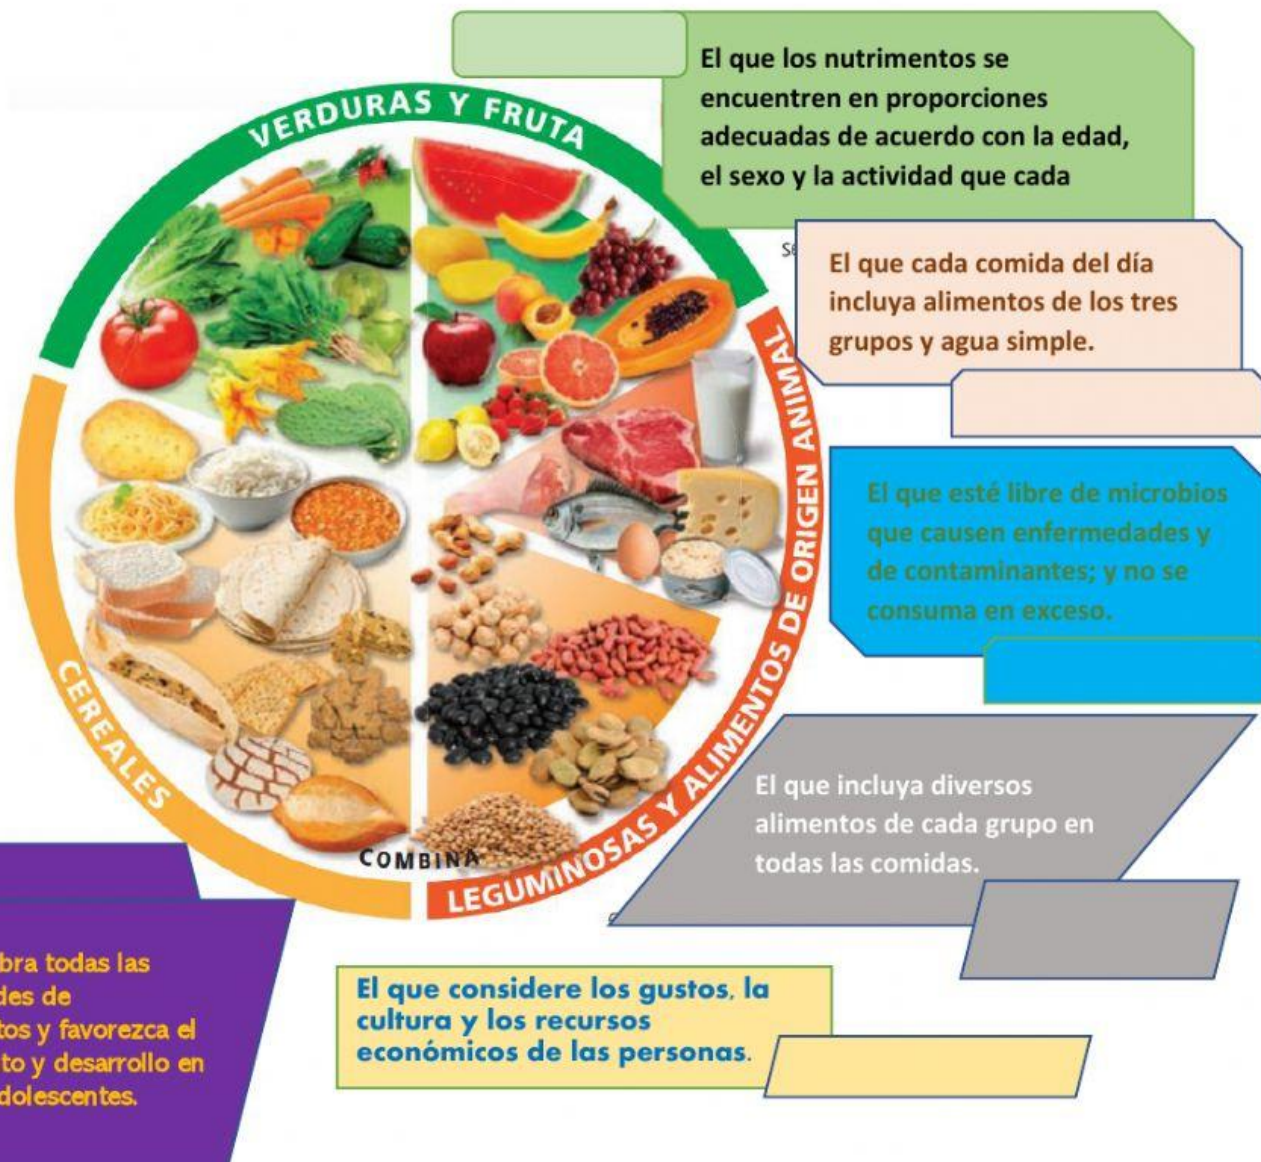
VERDURAS Y FRUTA

El que los nutrimentos se encuentren en proporciones adecuadas de acuerdo con la edad, el sexo y la actividad que cada

Se

El que cada comida del día incluya alimentos de los tres grupos y agua simple.

LEGUMINOSAS Y ALIMENTOS DE ORIGEN ANIMAL

El que esté libre de microbios que causen enfermedades y de contaminantes; y no se consuma en exceso.

CEREALES

El que incluya diversos alimentos de cada grupo en todas las comidas.

COMBINA

bra todas las des de tos y favorezca el to y desarrollo en dolescentes.

El que considere los gustos, la cultura y los recursos económicos de las personas.